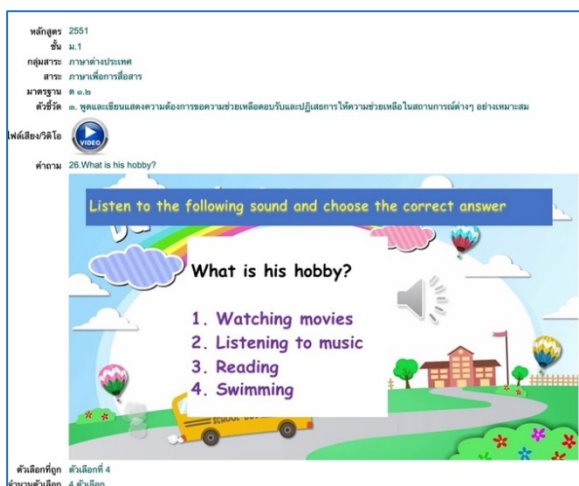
หลักสูตร 2551
ชั้น ม.1
กลุ่มสาระ ภาษาต่างประเทศ
สาระ ภาษาเพื่อการสื่อสาร
มาตรฐาน ต ๑.๒
ตัวชี้วัด ๓. พูดและเขียนแสดงความต้องการขอความช่วยเหลือตอบรับและปฏิเสธการให้ความช่วยเหลือในสถานการณ์ต่างๆ อย่างเหมาะสม
ไฟล์เสียง/วิดีโอ VIDEO
คำถาม 26.What is his hobby?

Listen to the following sound and choose the correct answer

What is his hobby?

1. Watching movies
2. Listening to music
3. Reading
4. Swimming

ตัวเลือกที่ถูก ตัวเลือกที่ 4
จำนวนตัวเลือก 4 ตัวเลือก